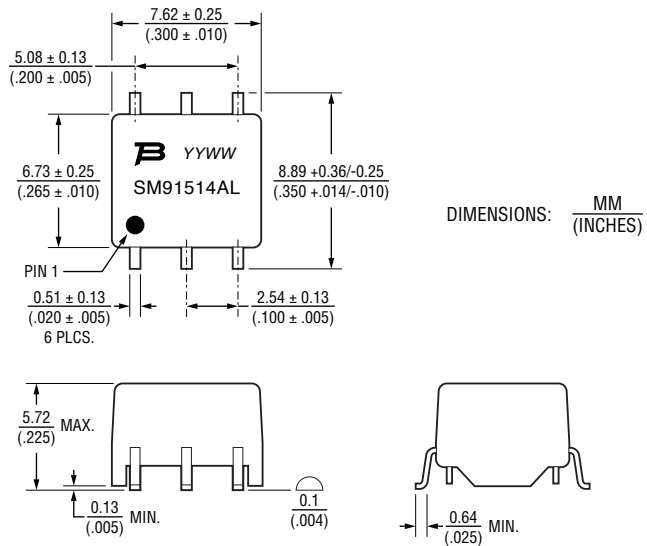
7.62 ± 0.25
(.300 ± .010)

5.08 ± 0.13
(.200 ± .005)

6.73 ± 0.25
(.265 ± .010)

YYWW

SM91514AL

8.89 +0.36/-0.25
(.350 +.014/-.010)

DIMENSIONS: $\frac{\text{MM}}{\text{(INCHES)}}$

PIN 1

0.51 ± 0.13
(.020 ± .005)
6 PLCS.

2.54 ± 0.13
(.100 ± .005)

$\frac{5.72}{(.225)}$ MAX.

$\frac{0.13}{(.005)}$ MIN.

$\frac{0.1}{(.004)}$

$\frac{0.64}{(.025)}$ MIN.